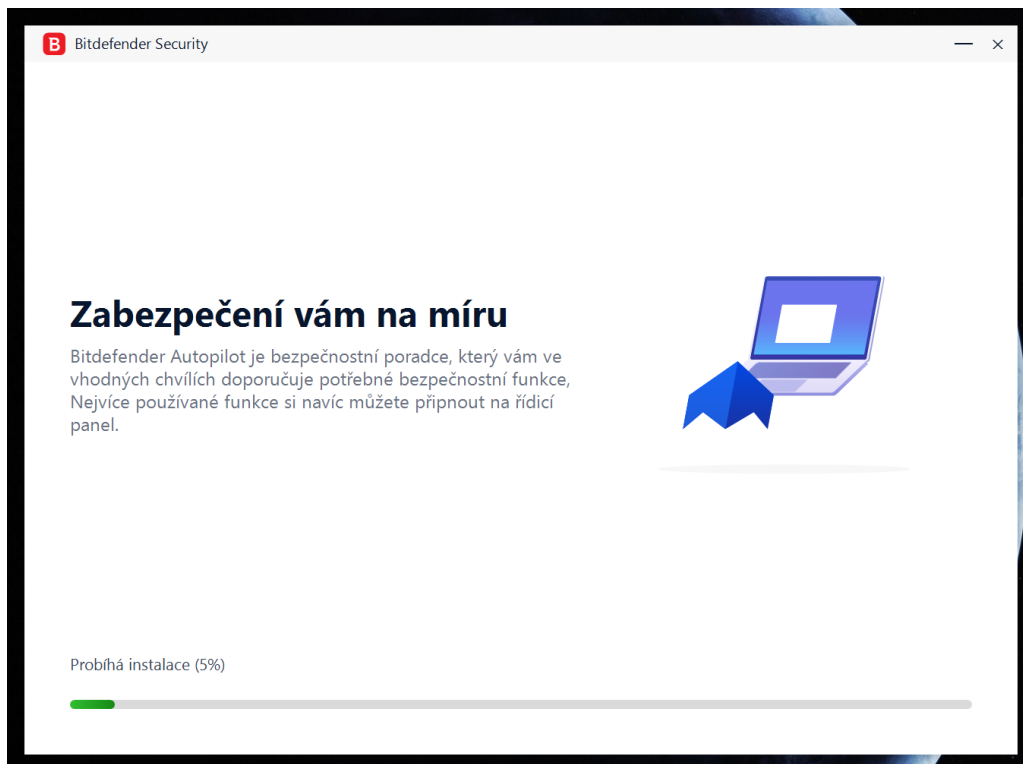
B Bitdefender Security

Zabezpečení vám na míru

Bitdefender Autopilot je bezpečnostní poradce, který vám ve vhodných chvílích doporučuje potřebné bezpečnostní funkce, Nejvíce používané funkce si navíc můžete připnout na řídicí panel.

Probíhá instalace (5%)